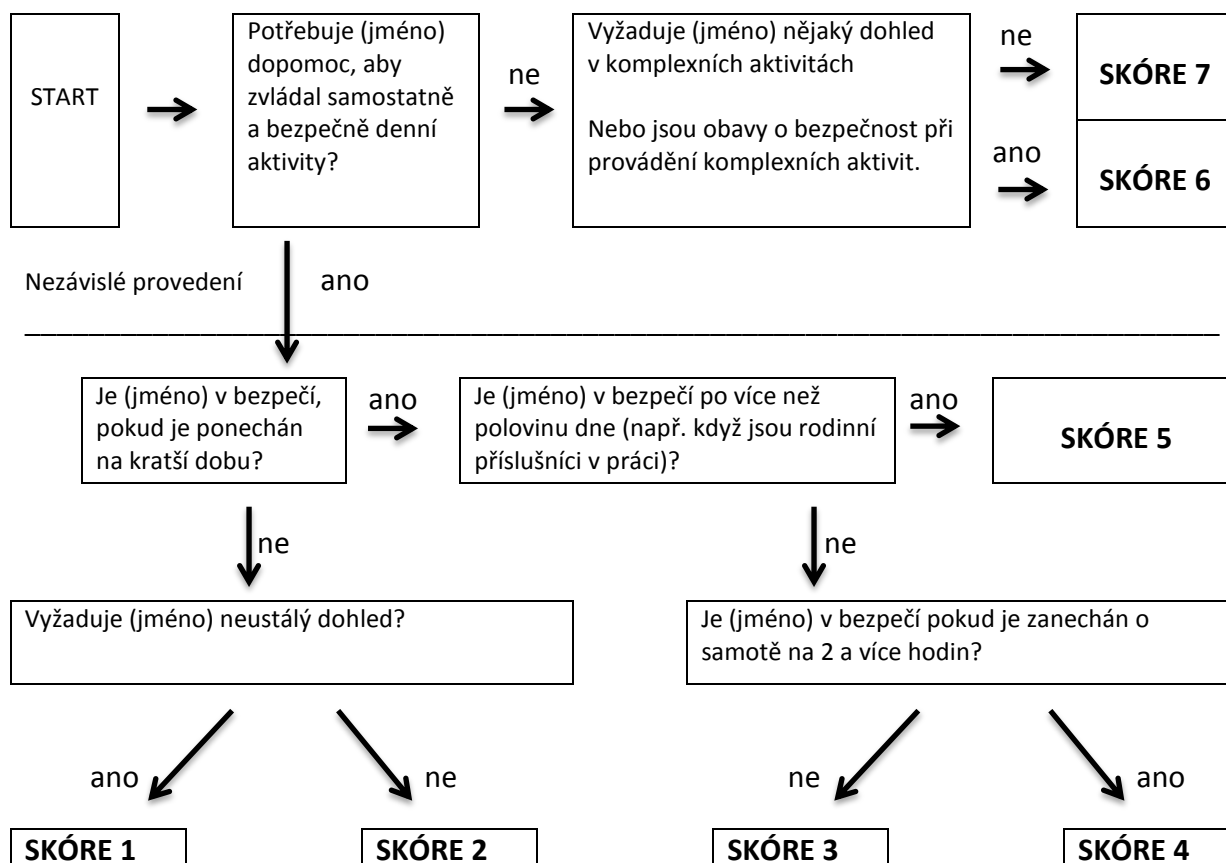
START

Potřebuje (jméno) dopomoc, aby zvládal samostatně a bezpečně denní aktivity?

ne

Vyžaduje (jméno) nějaký dohled v komplexních aktivitách

Nebo jsou obavy o bezpečnost při provádění komplexních aktivit.

ne

SKÓRE 7

ano

SKÓRE 6

Nezávislé provedení

ano

Je (jméno) v bezpečí, pokud je ponechán na kratší dobu?

ano

Je (jméno) v bezpečí po více než polovinu dne (např. když jsou rodinní příslušníci v práci)?

ano

SKÓRE 5

ne

ne

Vyžaduje (jméno) neustálý dohled?

Je (jméno) v bezpečí pokud je zanechán o samotě na 2 a více hodin?

ano

ne

ne

ano

SKÓRE 1

SKÓRE 2

SKÓRE 3

SKÓRE 4